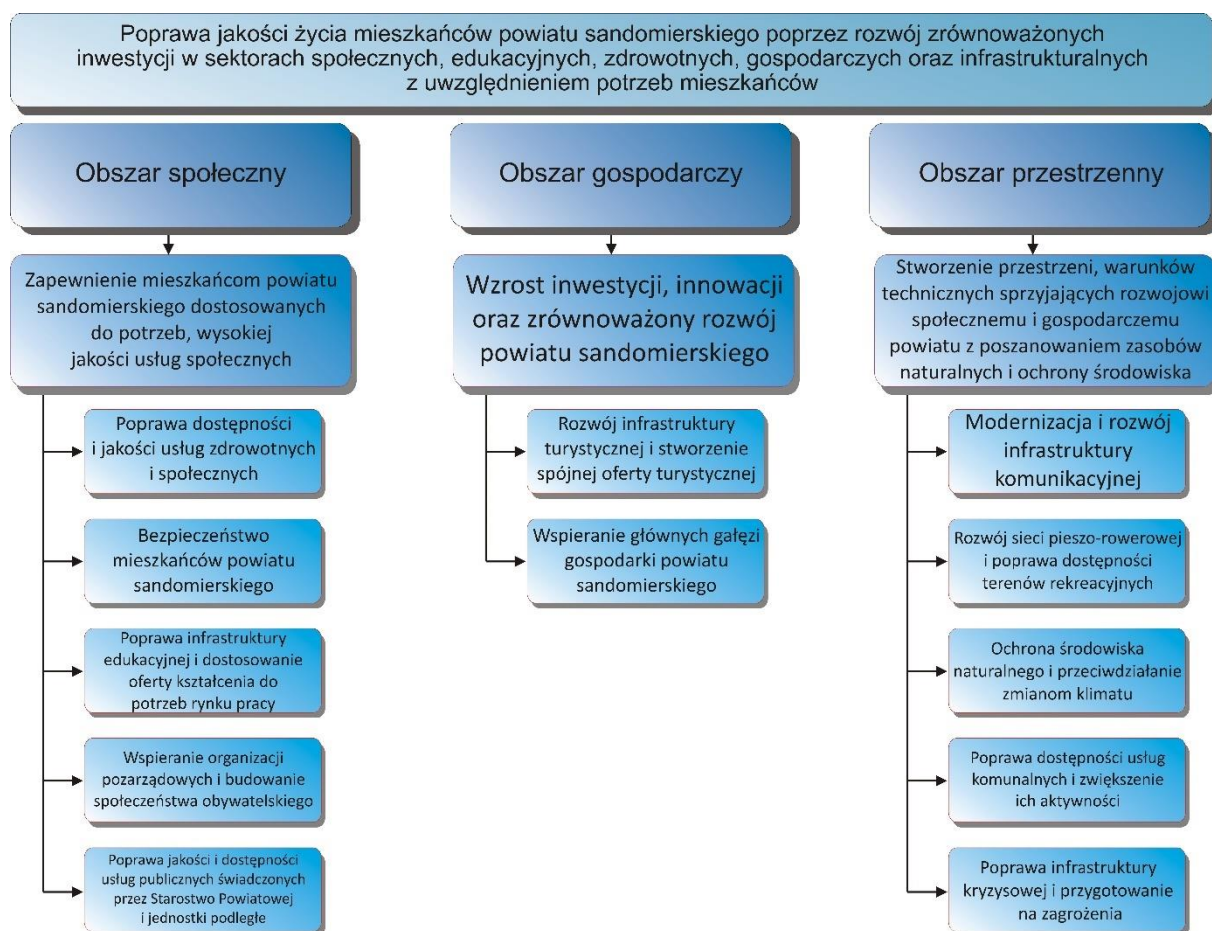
Poprawa jakości życia mieszkańców powiatu sandomierskiego poprzez rozwój zrównoważonych inwestycji w sektorach społecznych, edukacyjnych, zdrowotnych, gospodarczych oraz infrastrukturalnych z uwzględnieniem potrzeb mieszkańców

Obszar społeczny

Zapewnienie mieszkańcom powiatu sandomierskiego dostosowanych do potrzeb, wysokiej jakości usług społecznych

Poprawa dostępności i jakości usług zdrowotnych i społecznych

Bezpieczeństwo mieszkańców powiatu sandomierskiego

Poprawa infrastruktury edukacyjnej i dostosowanie oferty kształcenia do potrzeb rynku pracy

Wspieranie organizacji pozarządowych i budowanie społeczeństwa obywatelskiego

Poprawa jakości i dostępności usług publicznych świadczonych przez Starostwo Powiatowej i jednostki podległe

Obszar gospodarczy

Wzrost inwestycji, innowacji oraz zrównoważony rozwój powiatu sandomierskiego

Rozwój infrastruktury turystycznej i stworzenie spójnej oferty turystycznej

Wspieranie głównych gałęzi gospodarki powiatu sandomierskiego

Obszar przestrzenny

Stworzenie przestrzeni, warunków technicznych sprzyjających rozwojowi społecznemu i gospodarczemu powiatu z poszanowaniem zasobów naturalnych i ochrony środowiska

Modernizacja i rozwój infrastruktury komunikacyjnej

Rozwój sieci pieszo-rowerowej i poprawa dostępności terenów rekreacyjnych

Ochrona środowiska naturalnego i przeciwdziałanie zmianom klimatu

Poprawa dostępności usług komunalnych i zwiększenie ich aktywności

Poprawa infrastruktury kryzysowej i przygotowanie na zagrożenia